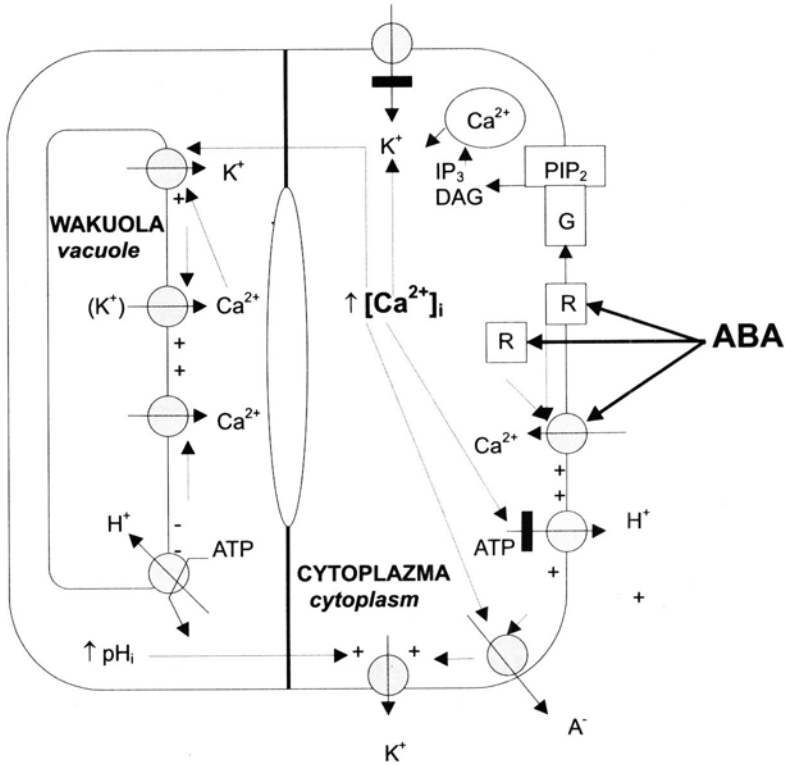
$K^+$

$Ca^{2+}$

$IP_3$

DAG

$PIP_2$

G

$K^+$

+

WAKUOLA
vacuole

$(K^+)$

$Ca^{2+}$

+

+

$Ca^{2+}$

$Ca^{2+}$

$\uparrow [Ca^{2+}]_i$

R

R

ABA

$Ca^{2+}$

+

+

$H^+$

-

-

ATP

ATP

$H^+$

+

+

CYTOPLAZMA
cytoplasm

$\uparrow pH_i$

+

+

$K^+$

$A^-$